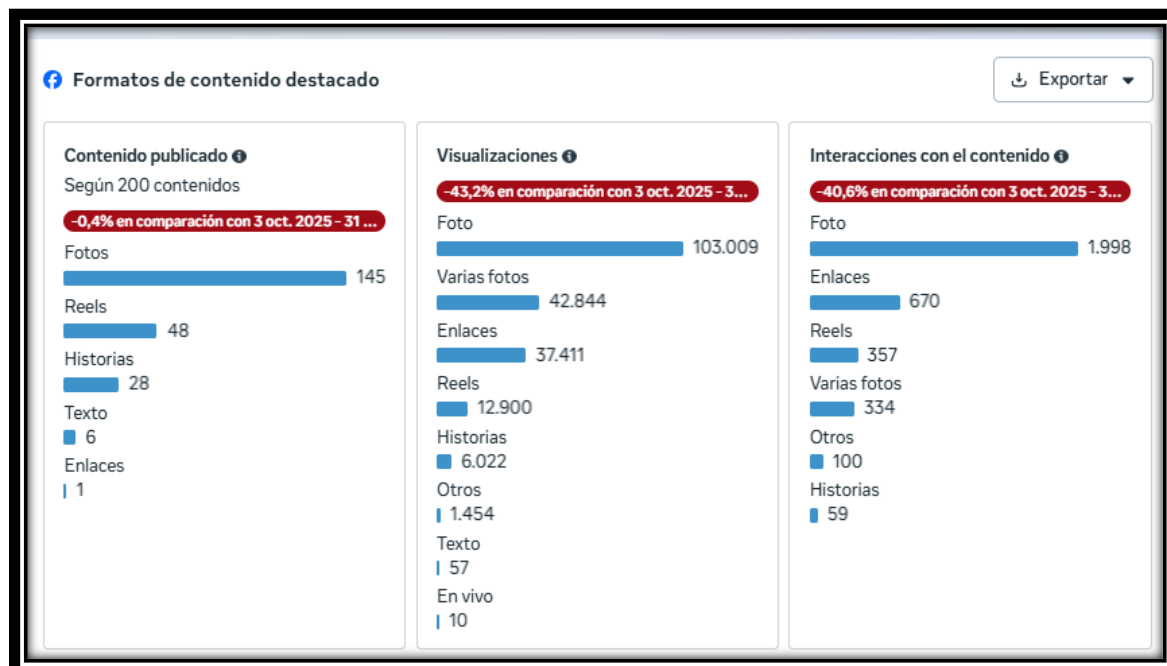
Formatos de contenido destacado

Exportar

Contenido publicado

Según 200 contenidos

-0,4% en comparación con 3 oct. 2025 - 31 ...

Fotos
145
Reels
48
Historias
28
Texto
6
Enlaces
1

Visualizaciones

-43,2% en comparación con 3 oct. 2025 - 3...

Foto
103.009
Varias fotos
42.844
Enlaces
37.411
Reels
12.900
Historias
6.022
Otros
1.454
Texto
57
En vivo
10

Interacciones con el contenido

-40,6% en comparación con 3 oct. 2025 - 3...

Foto
1.998
Enlaces
670
Reels
357
Varias fotos
334
Otros
100
Historias
59